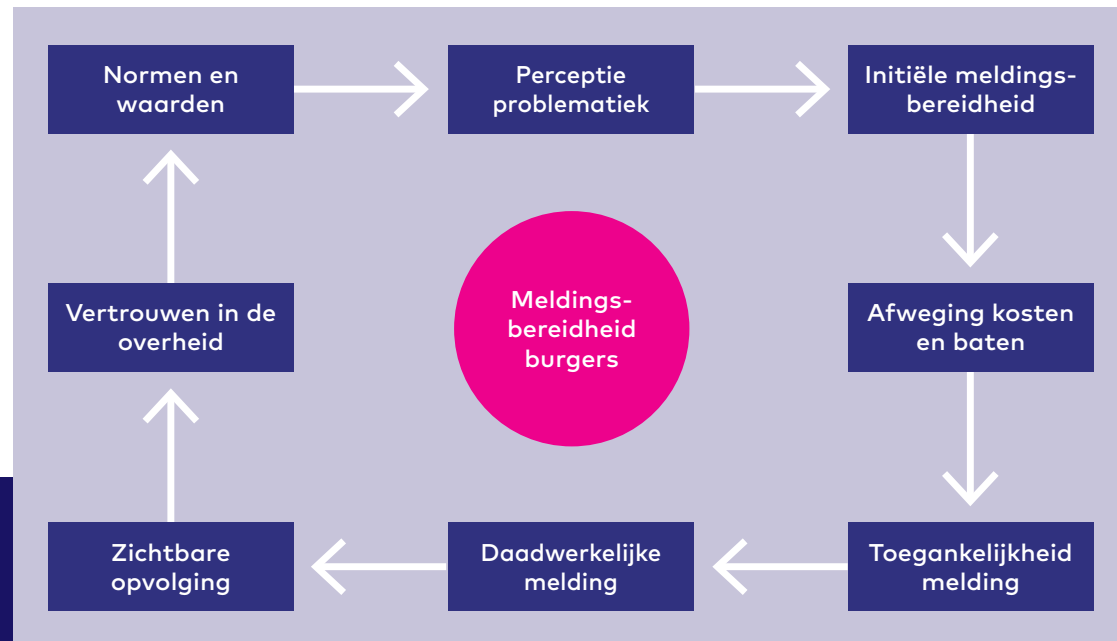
Normen en waarden

Perceptie problematiek

Initiële meldingsbereidheid

Meldingsbereidheid burgers

Vertrouwen in de overheid

Afweging kosten en baten

Zichtbare opvolging

Daadwerkelijke melding

Toegankelijkheid melding